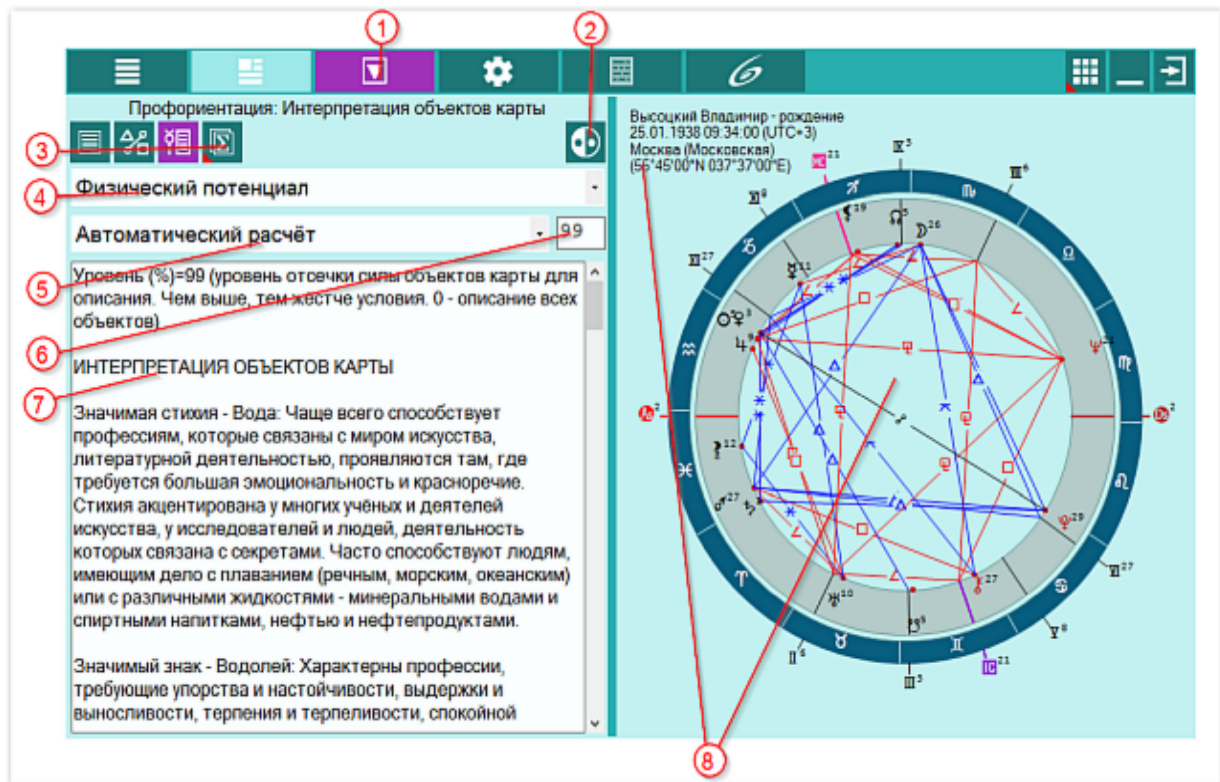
1 2

Профориентация: Интерпретация объектов карты

3

4 Физический потенциал

5 Автоматический расчёт 99

Уровень (%)=99 (уровень отсечки силы объектов карты для описания. Чем выше, тем жестче условия. 0 - описание всех объектов)

6

ИНТЕРПРЕТАЦИЯ ОБЪЕКТОВ КАРТЫ

7

Значимая стихия - Вода: Чаще всего способствует профессиям, которые связаны с миром искусства, литературной деятельностью, проявляются там, где требуется большая эмоциональность и красноречие. Стихия акцентирована у многих учёных и деятелей искусства, у исследователей и людей, деятельность которых связана с секретами. Часто способствуют людям, имеющим дело с плаванием (речным, морским, океанским) или с различными жидкостями - минеральными водами и спиртными напитками, нефтью и нефтепродуктами.

Значимый знак - Водолей: Характерны профессии, требующие упорства и настойчивости, выдержки и выносливости, терпения и терпеливости, спокойной

Высоцкий Владимир - рождение
25.01.1938 09:34:00 (UTC+3)
Москва (Московская)
(55°45'00"N 037°37'00"E)

8